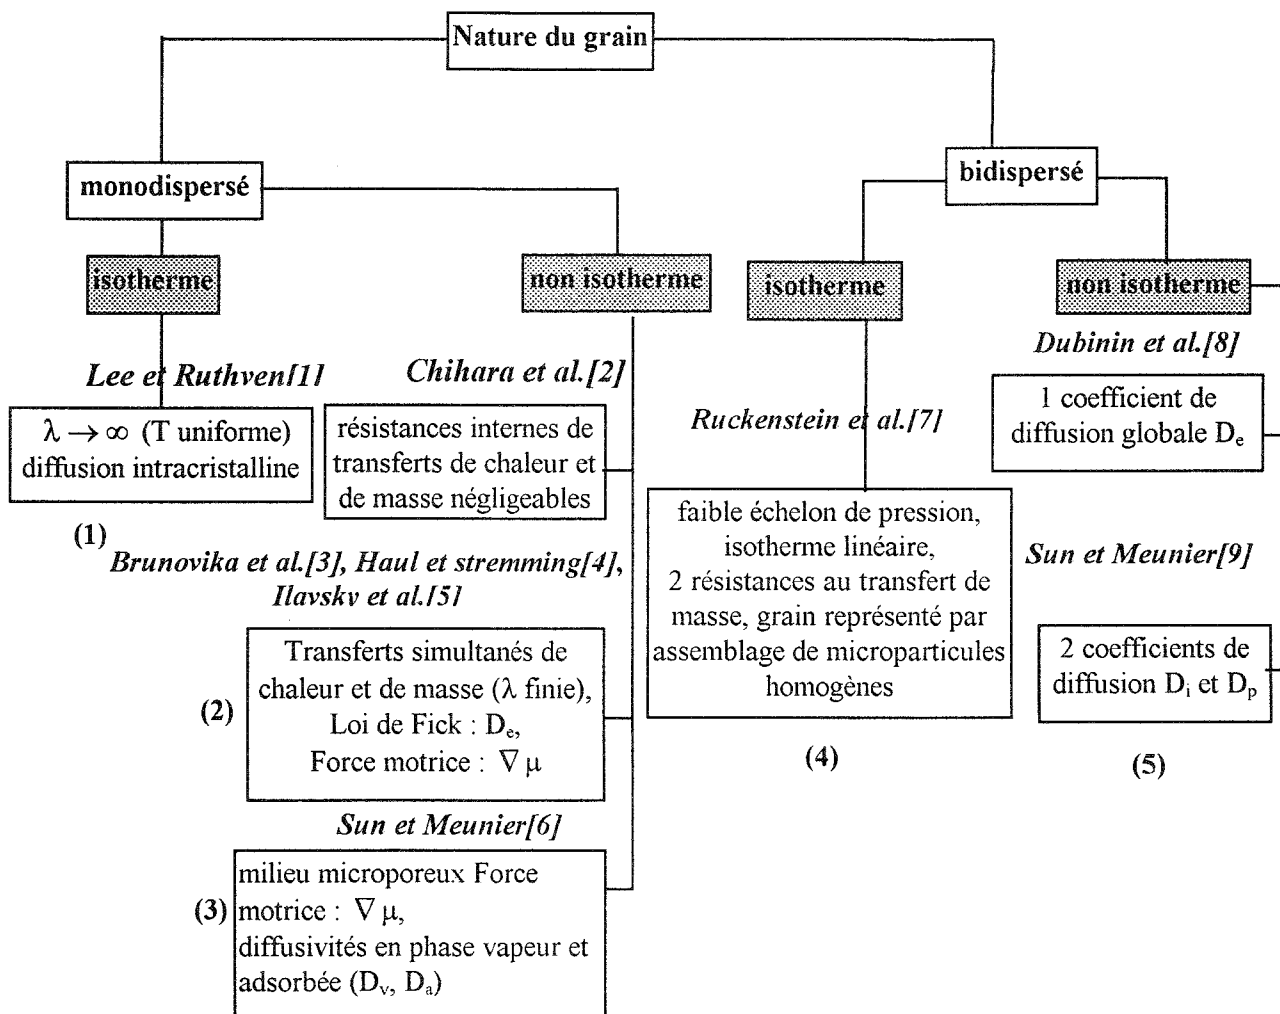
Nature du grain

monodispersé

bidispersé

isotherme

non isotherme

isotherme

non isotherme

Lee et Ruthven[1]

Chihara et al.[2]

Dubinin et al.[8]

$\lambda \rightarrow \infty$ (T uniforme) diffusion intracristalline

résistances internes de transferts de chaleur et de masse négligeables

Ruckenstein et al.[7]

1 coefficient de diffusion globale $D_e$

(1)

Brunovika et al.[3], Haul et stremming[4], Ilavskv et al.[5]

faible échelon de pression, isotherme linéaire, 2 résistances au transfert de masse, grain représenté par assemblage de microparticules homogènes

Sun et Meunier[9]

(2)

Transferts simultanés de chaleur et de masse ($\lambda$ finie), Loi de Fick : $D_e$, Force motrice : $\nabla \mu$

2 coefficients de diffusion $D_i$ et $D_p$

(4)

(5)

Sun et Meunier[6]

(3)

milieu microporeux Force motrice : $\nabla \mu$, diffusivités en phase vapeur et adsorbée ($D_v$, $D_a$)